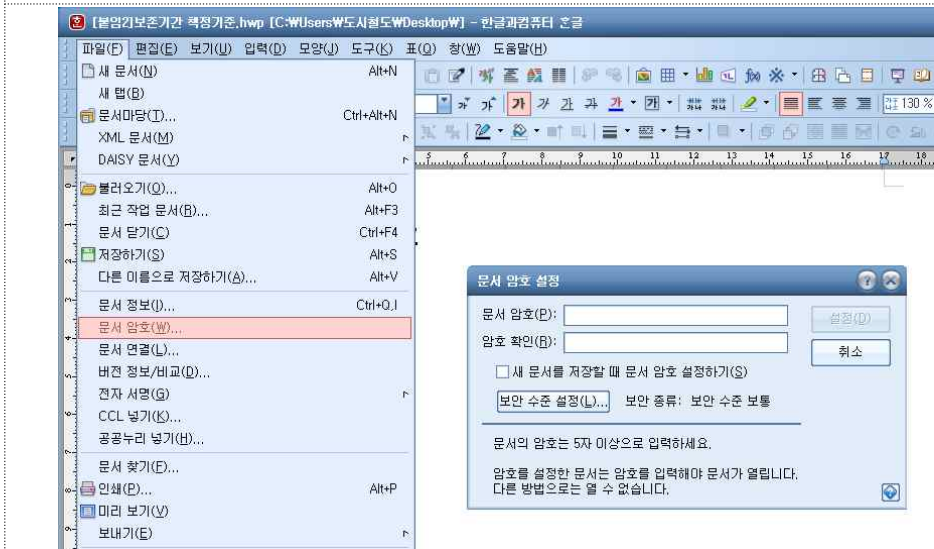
[붙임2]보존기간 책정기준.hwp [C:₩Users₩도시철도₩Desktop₩] - 한글과컴퓨터 훈글

파일(F) 편집(E) 보기(U) 입력(D) 모양(J) 도구(K) 표(Q) 창(W) 도움말(H)

새 문서(N) Alt+N
새 탭(B)
문서마당(T)... Ctrl+Alt+N
XML 문서(M)
DAISY 문서(Y)
불러오기(O)... Alt+O
최근 작업 문서(R)... Alt+F3
문서 닫기(C) Ctrl+F4
저장하기(S) Alt+S
다른 이름으로 저장하기(A)... Alt+V
문서 정보(I)... Ctrl+Q,I
문서 암호(W)...
문서 연결(L)...
버전 정보/비교(D)...
전자 서명(G)
CCL 넣기(K)...
공공누리 넣기(H)...
문서 찾기(F)...
인쇄(P)... Alt+P
미리 보기(V)
보내기(E)

130 %

문서 암호 설정

문서 암호(P):
암호 확인(R):
설정(D)
취소
새 문서를 저장할 때 문서 암호 설정하기(S)
보안 수준 설정(L)... 보안 종류: 보안 수준 보통
문서의 암호는 5자 이상으로 입력하세요.
암호를 설정한 문서는 암호를 입력해야 문서가 열립니다.
다른 방법으로는 열 수 없습니다.